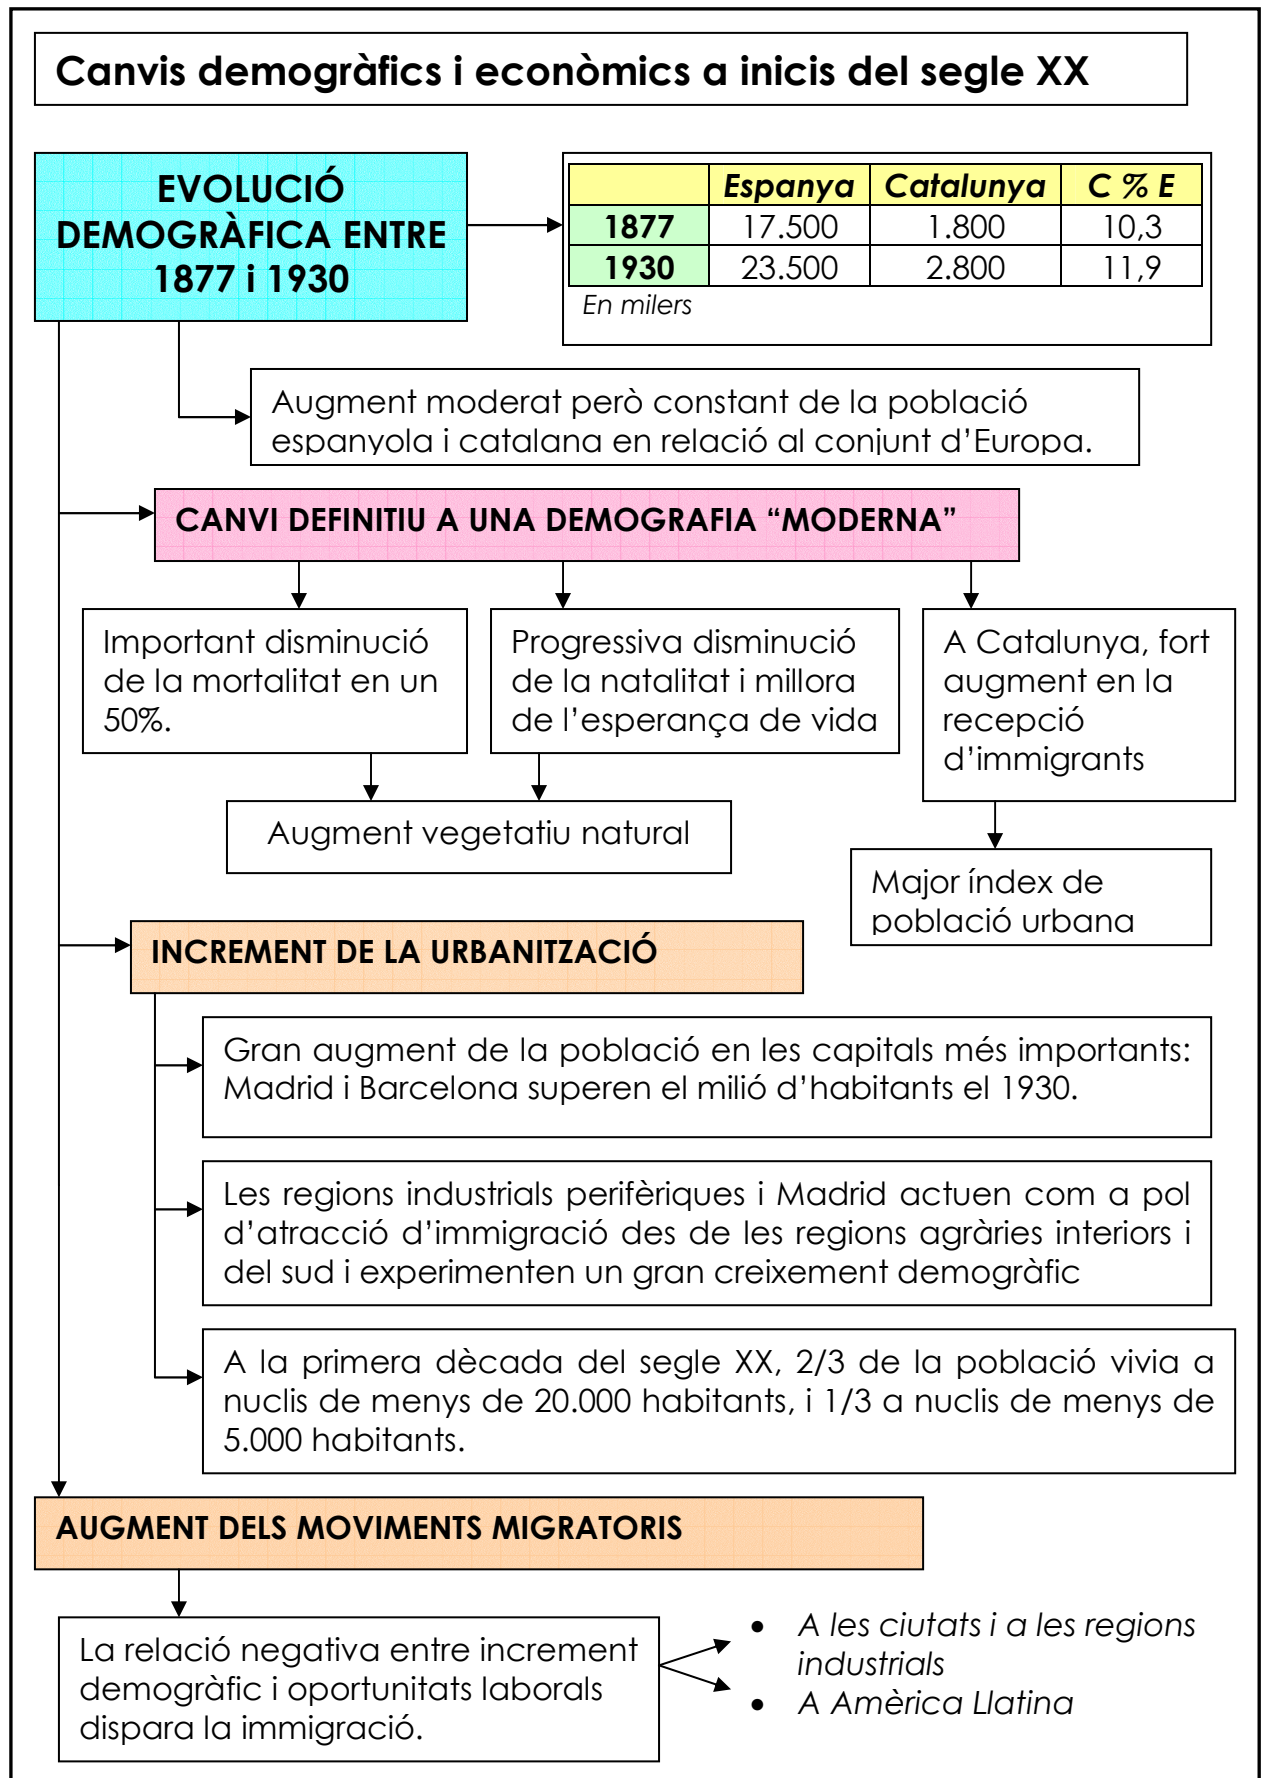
Canvis demogràfics i econòmics a inicis del segle XX

EVOLUCIÓ DEMOGRÀFICA ENTRE 1877 i 1930

| | Espanya | Catalunya | C % E |
|---|---|---|---|
| 1877 | 17.500 | 1.800 | 10,3 |
| 1930 | 23.500 | 2.800 | 11,9 |

En milers

Augment moderat però constant de la població espanyola i catalana en relació al conjunt d'Europa.

CANVI DEFINITIU A UNA DEMOGRAFIA "MODERNA"

Important disminució de la mortalitat en un 50%.

Progressiva disminució de la natalitat i millora de l'esperança de vida

A Catalunya, fort augment en la recepció d'immigrants

Augment vegetatiu natural

Major índex de població urbana

INCREMENT DE LA URBANITZACIÓ

Gran augment de la població en les capitals més importants: Madrid i Barcelona superen el milió d'habitants el 1930.

Les regions industrials perifèriques i Madrid actuen com a pol d'atracció d'immigració des de les regions agràries interiors i del sud i experimenten un gran creixement demogràfic

A la primera dècada del segle XX, 2/3 de la població vivia a nuclis de menys de 20.000 habitants, i 1/3 a nuclis de menys de 5.000 habitants.

AUGMENT DELS MOVIMENTS MIGRATORIS

La relació negativa entre increment demogràfic i oportunitats laborals dispara la immigració.

- A les ciutats i a les regions industrials
- A Amèrica Llatina